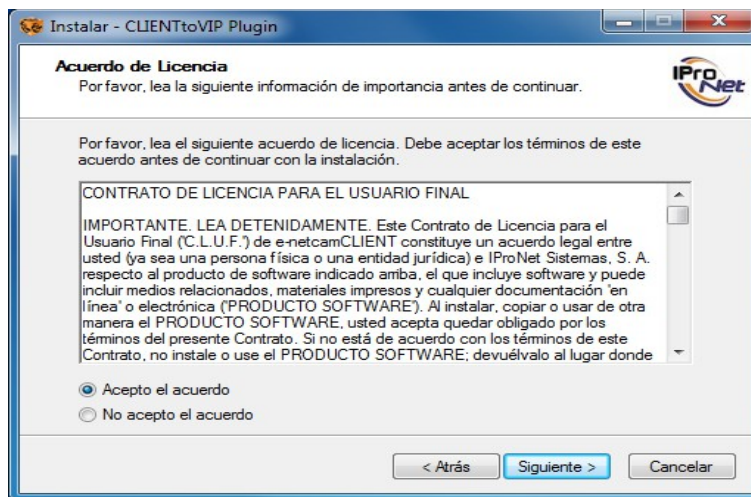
Instalar - CLIENTtoVIP Plugin

Acuerdo de Licencia
Por favor, lea la siguiente información de importancia antes de continuar.

IProNet

Por favor, lea el siguiente acuerdo de licencia. Debe aceptar los términos de este acuerdo antes de continuar con la instalación.

CONTRATO DE LICENCIA PARA EL USUARIO FINAL

IMPORTANTE. LEA DETENIDAMENTE. Este Contrato de Licencia para el Usuario Final ("C.L.U.F.") de e-netcamCLIENT constituye un acuerdo legal entre usted (ya sea una persona física o una entidad jurídica) e IProNet Sistemas, S. A. respecto al producto de software indicado arriba, el que incluye software y puede incluir medios relacionados, materiales impresos y cualquier documentación "en línea" o electrónica ("PRODUCTO SOFTWARE"). Al instalar, copiar o usar de otra manera el PRODUCTO SOFTWARE, usted acepta quedar obligado por los términos del presente Contrato. Si no está de acuerdo con los términos de este Contrato, no instale o use el PRODUCTO SOFTWARE; devuélvalo al lugar donde

Acepto el acuerdo
No acepto el acuerdo

< Atrás
Siguiente >
Cancelar